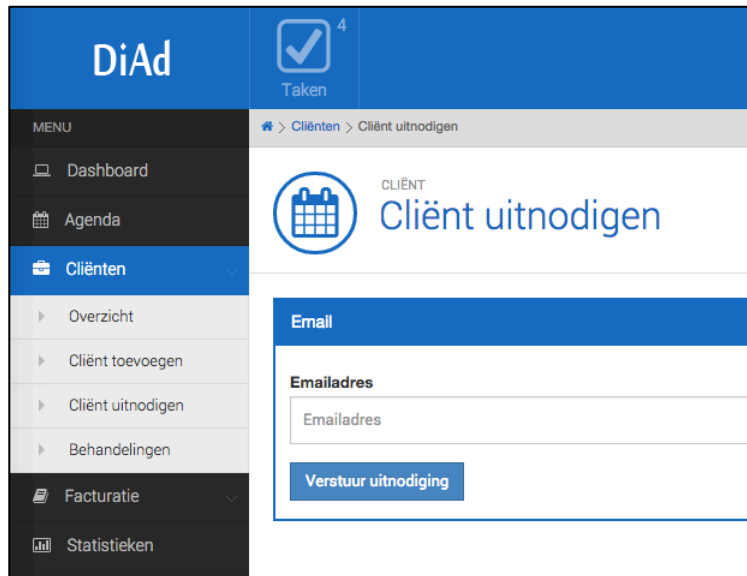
DiAd

4
Taken

MENU

Dashboard

Agenda

Cliënten

Overzicht

Cliënt toevoegen

Cliënt uitnodigen

Behandelingen

Facturatie

Statistieken

> Cliënten > Cliënt uitnodigen

CLIËNT
Cliënt uitnodigen

Email

Emailadres

Emailadres

Verstuur uitnodiging